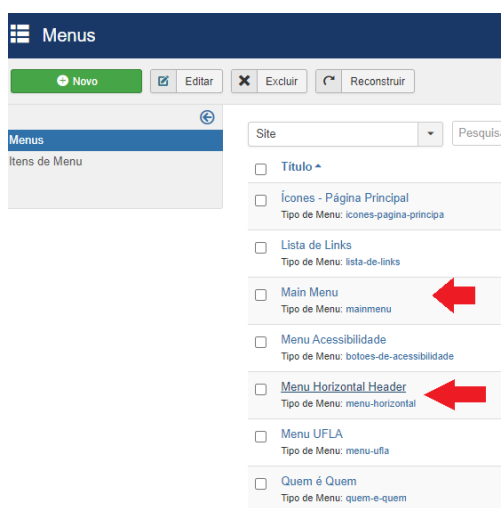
Menus

Novo
Editar
Excluir
Reconstruir

Menus
Itens de Menu

Site
Pesquis

Título

Ícones - Página Principal
Tipo de Menu: icones-pagina-principa

Lista de Links
Tipo de Menu: lista-de-links

Main Menu
Tipo de Menu: mainmenu

Menu Acessibilidade
Tipo de Menu: botoes-de-acessibilidade

Menu Horizontal Header
Tipo de Menu: menu-horizontal

Menu UFLA
Tipo de Menu: menu-ufla

Quem é Quem
Tipo de Menu: quem-e-quem